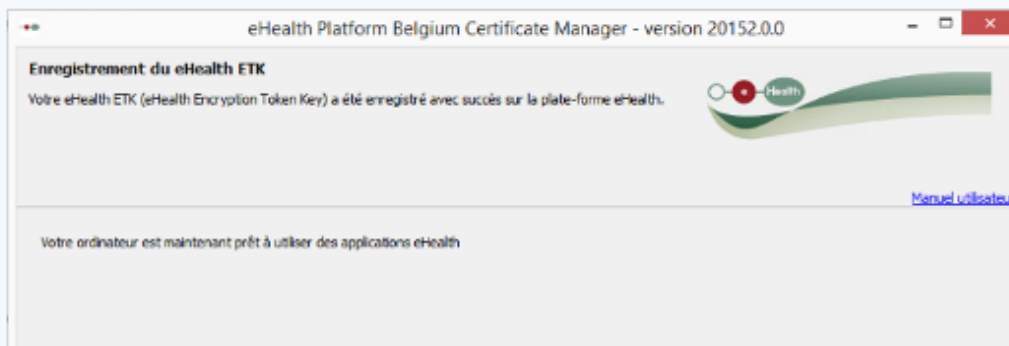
eHealth Platform Belgium Certificate Manager - version 20152.0.0

Enregistrement du eHealth ETK

Votre eHealth ETK (eHealth Encryption Token Key) a été enregistré avec succès sur la plate-forme eHealth.

e Health

Manuel utilisateu

Votre ordinateur est maintenant prêt à utiliser des applications eHealth